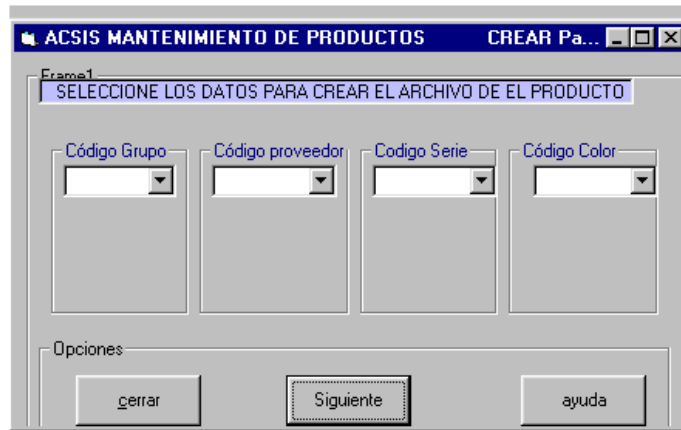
ACSIS MANTENIMIENTO DE PRODUCTOS CREAR Pa...

Frame1

SELECCIONE LOS DATOS PARA CREAR EL ARCHIVO DE EL PRODUCTO

Código Grupo

Código proveedor

Codigo Serie

Código Color

Opciones

cerrar

Siguiente

ayuda